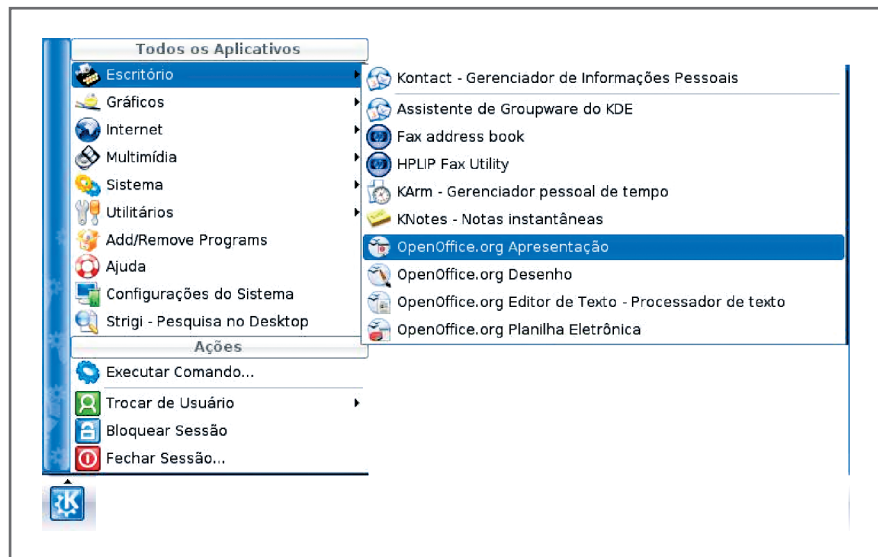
Todos os Aplicativos
Escritório
Gráficos
Internet
Multimídia
Sistema
Utilitários
Add/Remove Programs
Ajuda
Configurações do Sistema
Strigi - Pesquisa no Desktop
Ações
Executar Comando...
Trocar de Usuário
Bloquear Sessão
Fechar Sessão...

Kontact - Gerenciador de Informações Pessoais
Assistente de Groupware do KDE
Fax address book
HPLIP Fax Utility
KArm - Gerenciador pessoal de tempo
KNotes - Notas instantâneas
OpenOffice.org Apresentação
OpenOffice.org Desenho
OpenOffice.org Editor de Texto - Processador de texto
OpenOffice.org Planilha Eletrônica